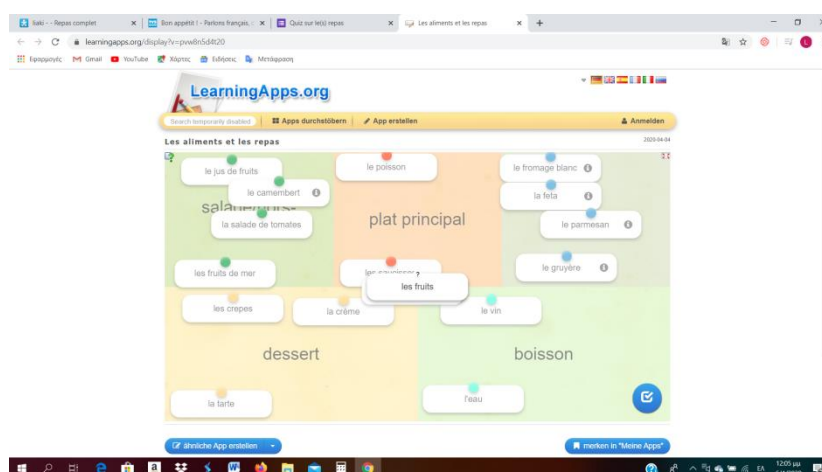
Ilaki - - Repas complet | Bon appétit ! - Parlons français, c | Quiz sur le(s) repas | Les aliments et les repas | +

learningapps.org/display?v=pvw8n5d4t20

Εφαρμογές Gmail YouTube Χάρτες Ειδήσεις Μετάφραση

LearningApps.org

Search temporarily disabled | Apps durchstöbern | App erstellen | Anmelden

Les aliments et les repas

2020-04-04

salade mixte

plat principal

le jus de fruits

le camembert

la salade de tomates

le poisson

le fromage blanc

la feta

le parmesan

le gruyère

les fruits de mer

les saucisses

les fruits

les crepes

la crème

le vin

dessert

boisson

la tarte

l'eau

ähnliche App erstellen

merken in "Meine Apps"

12:05 μμ